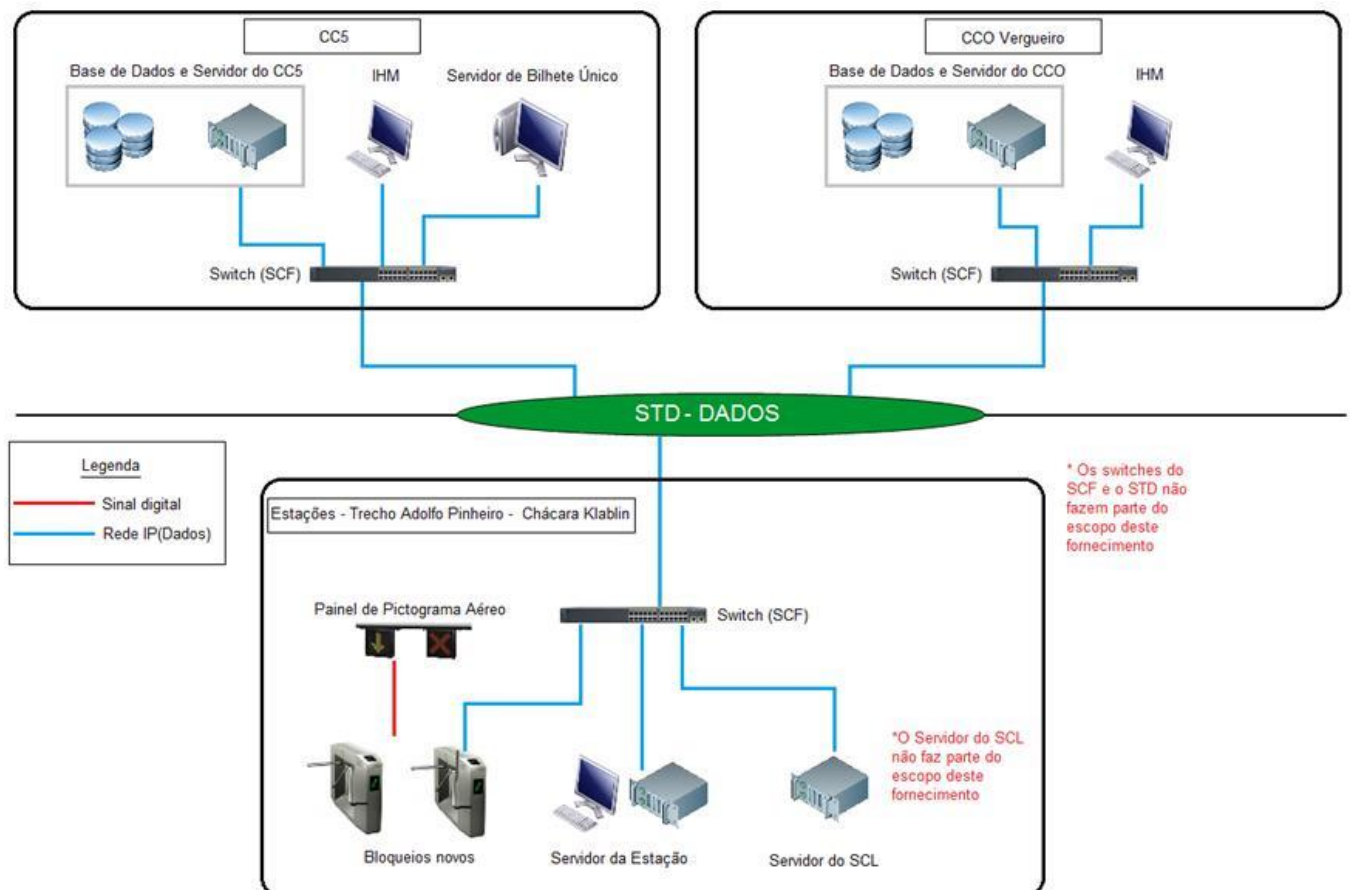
CC5

Base de Dados e Servidor do CC5

IHM

Servidor de Bilhete Único

Switch (SCF)

CCO Vergueiro

Base de Dados e Servidor do CCO

IHM

Switch (SCF)

STD - DADOS

Legenda

Sinal digital

Rede IP(Dados)

Estações - Trecho Adolfo Pinheiro - Chácara Klablin

* Os switches do SCF e o STD não fazem parte do escopo deste fornecimento

Painel de Pictograma Aéreo

Switch (SCF)

*O Servidor do SCL não faz parte do escopo deste fornecimento

Bloqueios novos

Servidor da Estação

Servidor do SCL